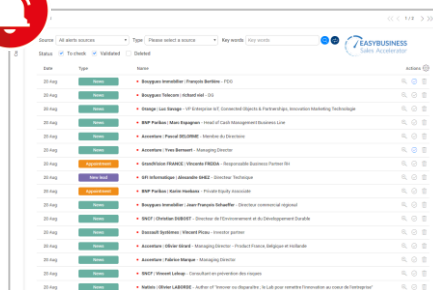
1 / 8

Source All alerts sources Type Please select a source Key words Key words

EASYBUSINESS Sales Accelerator

Status To check Validated Deleted

| Date | Type | Name | Actions |
|---|---|---|---|
| 20-Aug | News | Bouygues Immobilier : François Bertière - PDG | |
| 20-Aug | News | Bouygues Telecom : richard viel - DG | |
| 20-Aug | News | Orange : Luc Savage - VP Enterprise IoT, Connected Objects & Partnerships, Innovation Marketing Technologie | |
| 20-Aug | News | BNP Paribas : Marc Kugayan - Head of Cash Management Business Line | |
| 20-Aug | News | Accenture : Pascal DELORME - Membre du Directoire | |
| 20-Aug | News | Accenture : Yves Bernaert - Managing Director | |
| 20-Aug | Appointment | GrandVision FRANCE : Vincent FRERA - Responsable Business Partner fin | |
| 20-Aug | New lead | SFI Informatique : Alexandre GHEZ - Directeur Technique | |
| 20-Aug | News | BNP Paribas : Karim Hanbane - Private Equity Associate | |
| 20-Aug | News | Bouygues Immobilier : Jean-François Schaeffer - Directeur commercial régional | |
| 20-Aug | News | SNCF : Christian DUBOST - Directeur de l'Environnement et du Développement Durable | |
| 20-Aug | News | Dassault Systèmes : Vincent Picou - Investor partner | |
| 20-Aug | News | Accenture : Olivier Girard - Managing Director - Product France Belgique et Hollande | |
| 20-Aug | News | Accenture : Fabrice Marque - Managing Director | |
| 20-Aug | Appointment | SNCF : Vincent Leloup - Consultant en prévention des risques | |
| 20-Aug | News | Natixis : Olivier LABORDE - Author of "Innover ou disparaître : le Lab pour remettre l'innovation au coeur de l'entreprise" | |